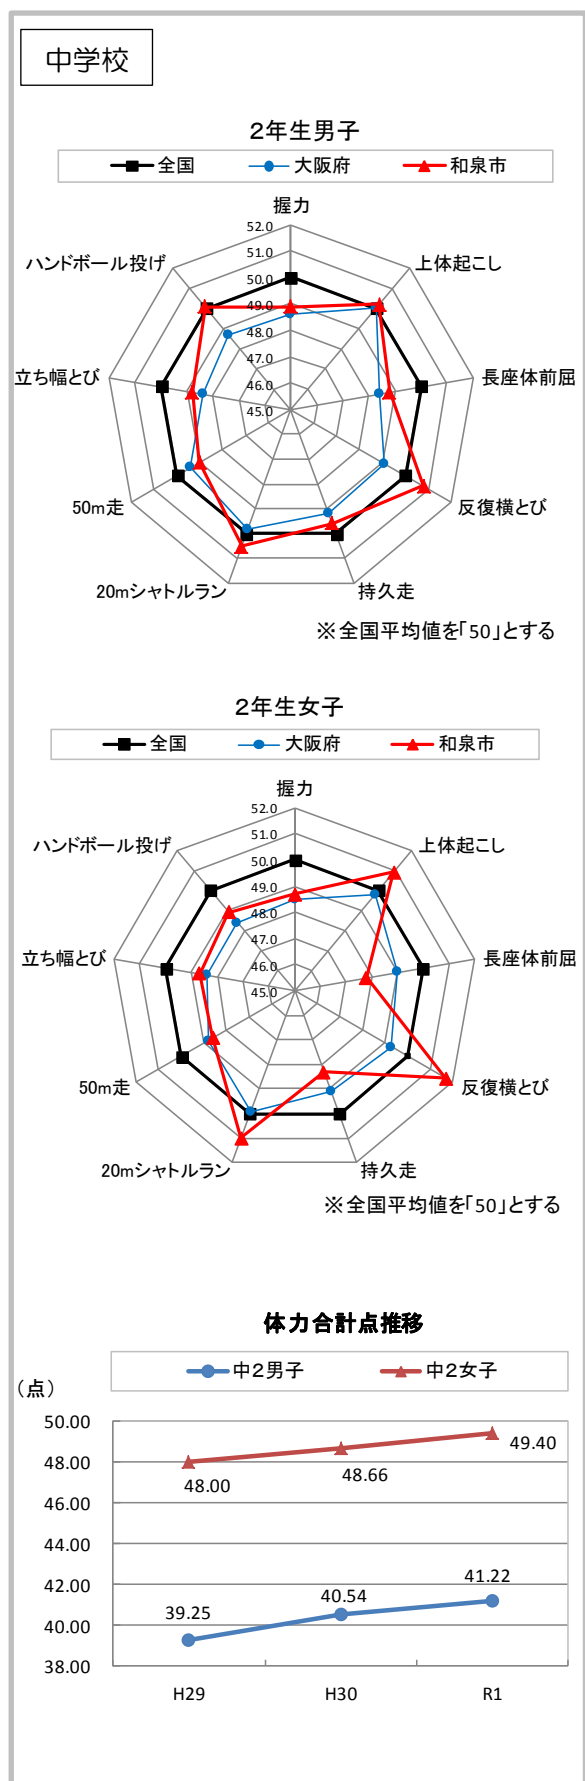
中学校

2年生男子

全国
大阪府
和泉市

握力
52.0
51.0
50.0
49.0
48.0
47.0
46.0
45.0
上体起こし
長座体前屈
反復横とび
持久走
20mシャトルラン
50m走
立ち幅とび
ハンドボール投げ

※全国平均値を「50」とする

2年生女子

全国
大阪府
和泉市

握力
52.0
51.0
50.0
49.0
48.0
47.0
46.0
45.0
上体起こし
長座体前屈
反復横とび
持久走
20mシャトルラン
50m走
立ち幅とび
ハンドボール投げ

※全国平均値を「50」とする

体力合計点推移

中2男子
中2女子

（点）
50.00
48.00
46.00
44.00
42.00
40.00
38.00

48.00
48.66
49.40
39.25
40.54
41.22

H29
H30
R1